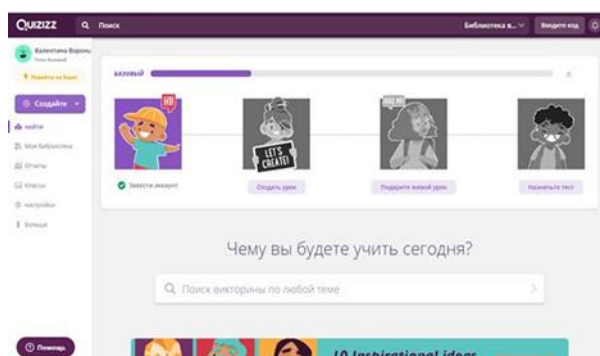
QUIZIZZ
Поиск
Библиотека в...
Введите код
Валентина Ворон
Тони Базовый
Перейти на Super
Создайте
найти
Моя библиотека
Отчеты
Классы
настройки
Больше
БАЗОВЫЙ
Завести аккаунт
LET'S CREATE!
Создать урок
Подарите живой урок
Назначьте тест
Чему вы будете учить сегодня?
Поиск викторины по любой теме
Помощь
10 Inspirational Ideas